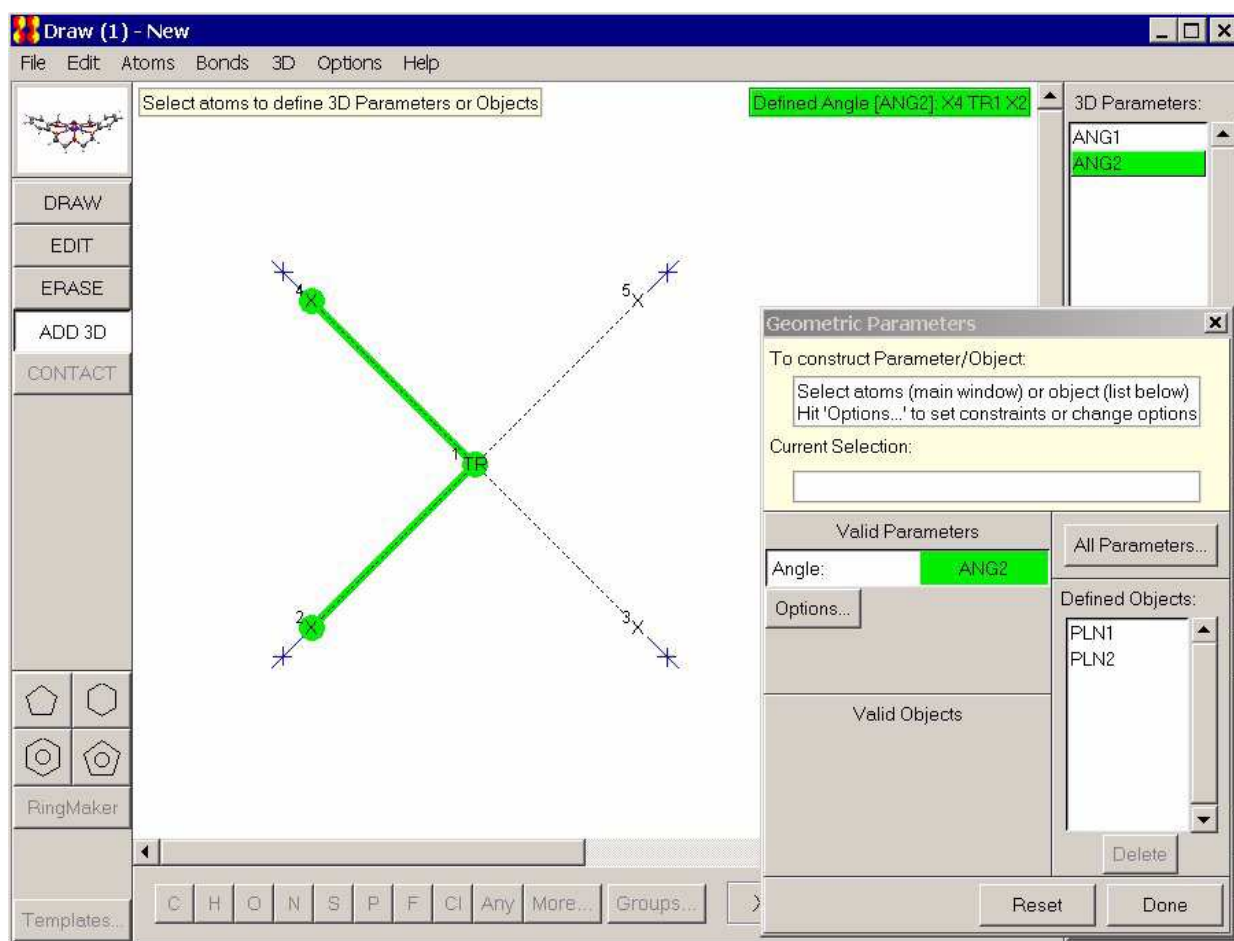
Draw (1) - New

File Edit Atoms Bonds 3D Options Help

Select atoms to define 3D Parameters or Objects

Defined Angle [ANG2]: X4 TR1 X2

3D Parameters:

ANG1
ANG2

DRAW
EDIT
ERASE
ADD 3D
CONTACT

4 X
5 X
1 TR
2 X
3 X

RingMaker

Templates...

C H O N S P F Cl Any More... Groups...

Geometric Parameters

To construct Parameter/Object:

Select atoms (main window) or object (list below)
Hit 'Options...' to set constraints or change options

Current Selection:

Valid Parameters

Angle: ANG2

Options...

All Parameters...

Defined Objects:

PLN1
PLN2

Valid Objects

Delete

Reset Done